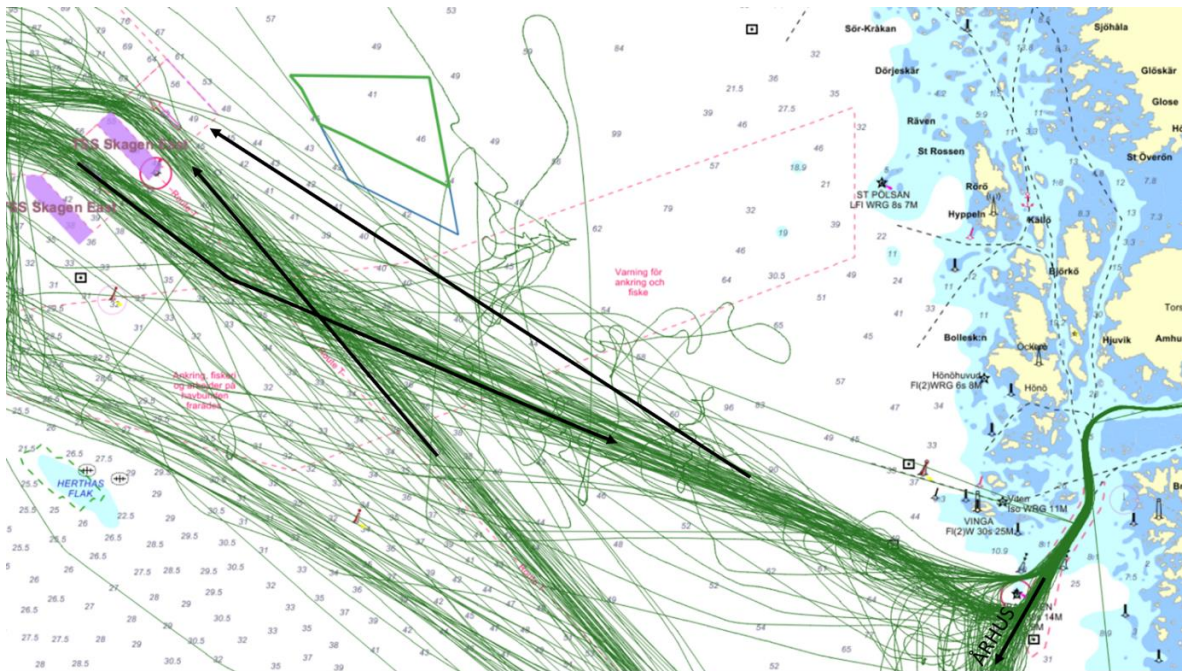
Sör-Kråkan
Sjöhåla
Glöskär
Dörjeskär
Glose
Råven
St Rossen
St Överön
ST POLSAN
LFI WRG 8s 7M
Rörö
Hyppeln
Kalvö
Björkö
Varning för ankring och fiske
FSS Skagen East
FSS Skagen East
Ankring, fiske och arbeten på havsbotten fraråds
Bolleskan
Öckerö
Hjuvik
Hönöhuvud
Fl(2)WRG 6s 8M
Hönö
Vinga
Iso WRG 11M
VINGA
Fl(2)W 30s 25M
HERTHAS FLAK
ÅRHUS
14M
57
49
53
84
32
36
21.5
27.5
39
46
99
41
46
49
18.9
46
21
79
32
19
39
62
46
30.5
64
51
45
57
35
47
34
49
45
33
37
44
25
31
10.9
96
83
90
52
52
48
44
26.5
27.5
21.5
25.5
22.5
29
29.5
30.5
28.5
27.5
26.5
26
27
33
31
30.5
32
35
37
39
42
43
44
47
27.5
26
28
28.5
30
30.5
32
33